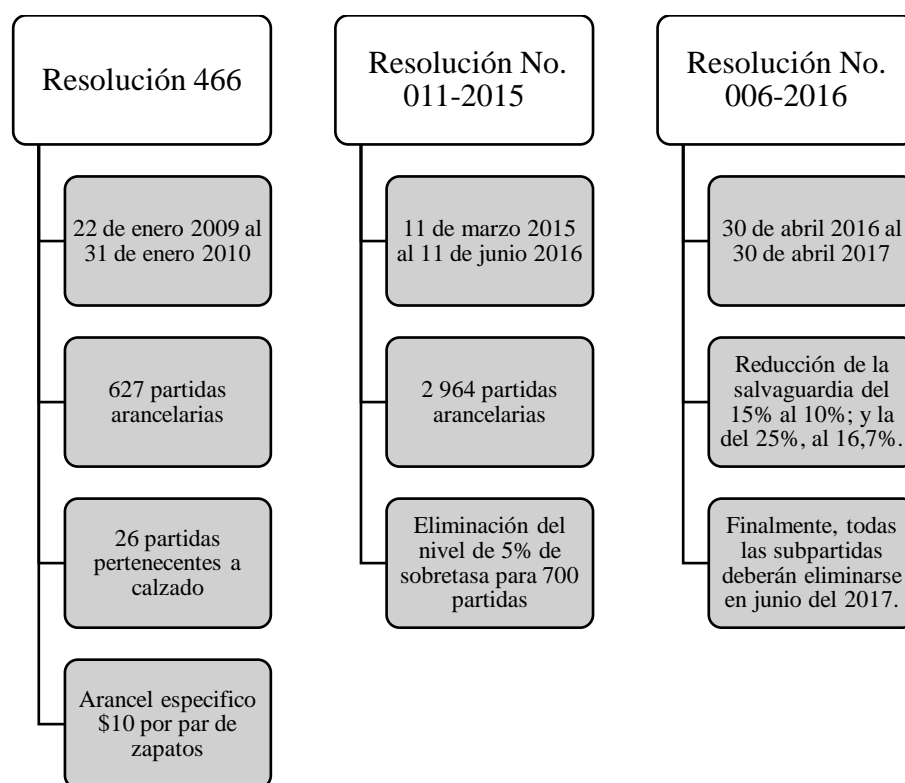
Resolución 466

22 de enero 2009 al 31 de enero 2010

627 partidas arancelarias

26 partidas pertenecentes a calzado

Arancel especifico \$10 por par de zapatos

Resolución No. 011-2015

11 de marzo 2015 al 11 de junio 2016

2 964 partidas arancelarias

Eliminación del nivel de 5% de sobretasa para 700 partidas

Resolución No. 006-2016

30 de abril 2016 al 30 de abril 2017

Reducción de la salvaguardia del 15% al 10%; y la del 25%, al 16,7%.

Finalmente, todas las subpartidas deberán eliminarse en junio del 2017.